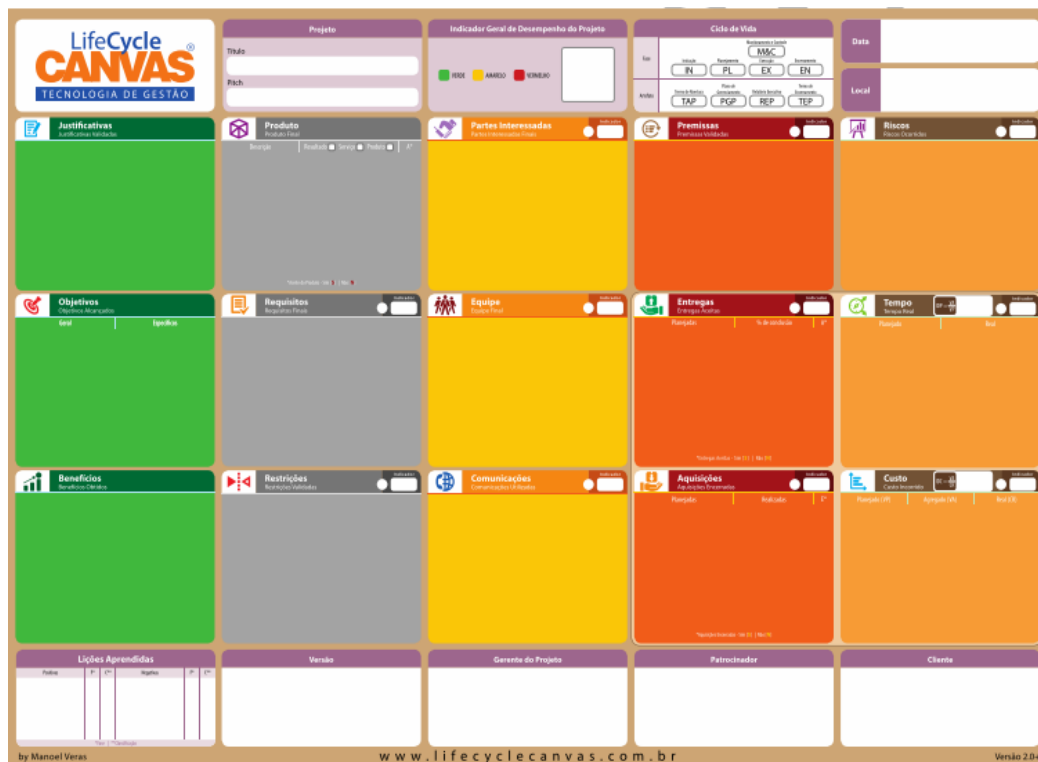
LifeCycle CANVAS®
TECNOLOGIA DE GESTÃO

Projeto
Título
Pitch

Indicador Geral de Desempenho do Projeto
VERDE AMARELO VERMELHO

Ciclo de Vida
Fase
Artefato
M&C
IN PL EX EN
TAP PGP REP TEP

Data
Local

Justificativas
Justificativas Validadas

Produto
Produto Final
Descrição Resultado Serviço Produto

Partes Interessadas
Partes Interessadas Finais

Premissas
Premissas Validadas

Riscos
Riscos Ocorridos

Objetivos
Objetivos Alcançados
Geral Específicos

Requisitos
Requisitos Finais

Equipe
Equipe Final

Entregas
Entregas Aceitas
Planejadas % de conclusão

Tempo
Tempo Real
Planejado Real

Benefícios
Benefícios Obtidos

Restrições
Restrições Validadas

Comunicações
Comunicações Utilizadas

Aquisições
Aquisições Encerradas
Planejadas Realizadas

Custo
Custo Incorrido
Planejado (VP) Agregado (VA) Real (CR)

Lições Aprendidas
Positivas Negativas

Versão

Gerente do Projeto

Patrocinador

Cliente

by Manoel Veras
www.lifecyclecanvas.com.br
Versão 2.0